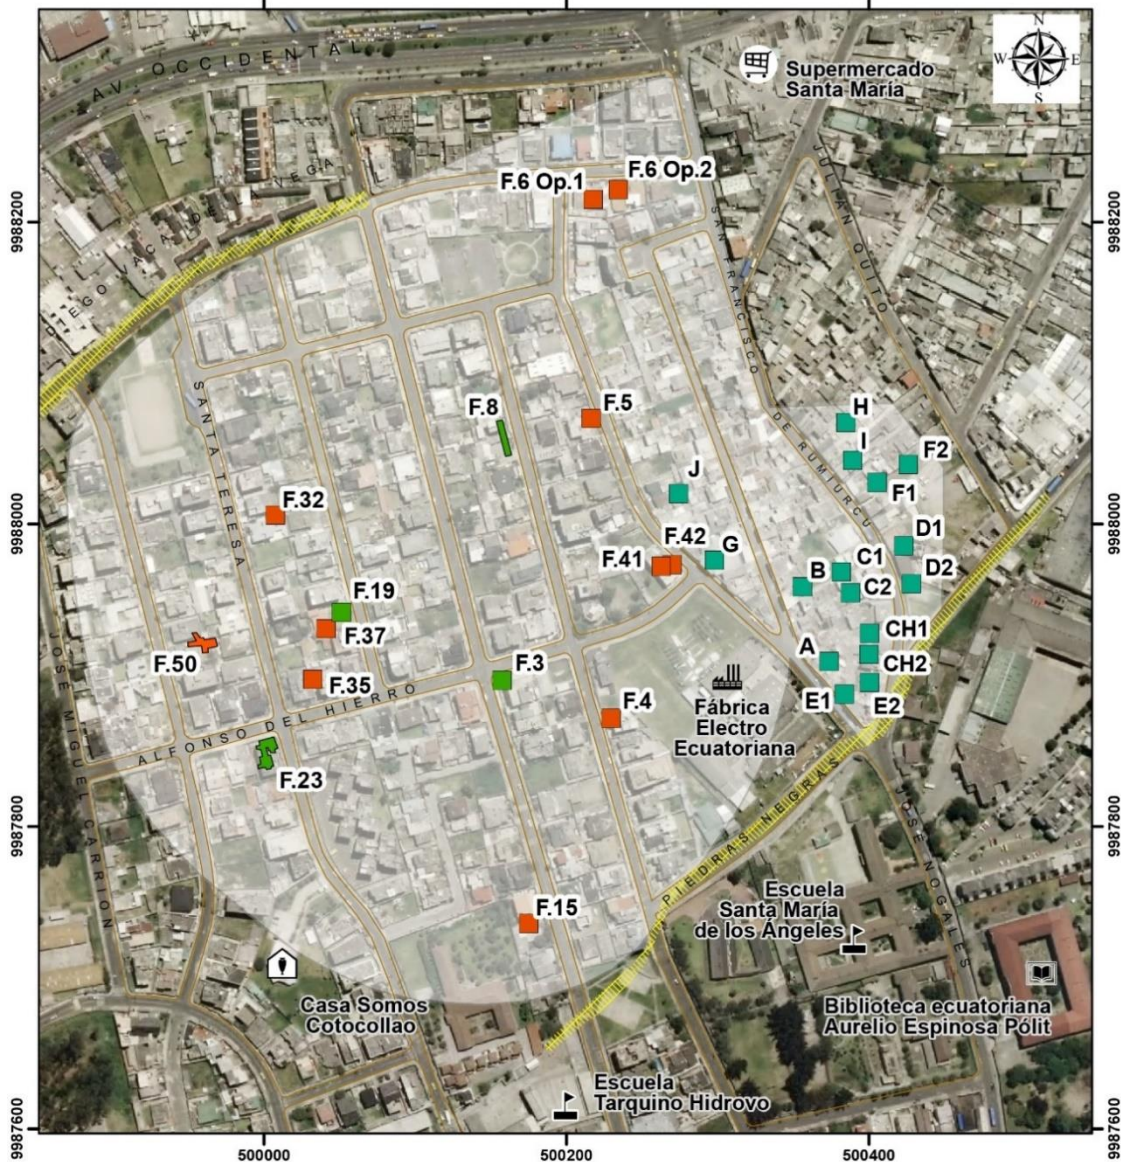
AV. OCCIDENTAL
Supermercado Santa María
N
W
E
S
9988200
9988200
DIEGO VACA DE VEGA
F.6 Op.1
F.6 Op.2
SAN FRANCISCO
JULIAN QUITO
DE RUMIURCU
SANTA TERESA
F.8
F.5
H
I
F2
F1
J
F.32
9988000
9988000
D1
F.42
F.41
G
C1
B
D2
C2
F.19
F.37
CH1
F.50
A
CH2
F.3
F.35
E1
E2
F.4
Fábrica Electro Ecuatoriana
ALFONSO DEL HIERRO
F.23
JOSE MIGUEL CARRION
PIEDRAS NEGRAS
JOSE NOGALES
9987800
9987800
Escuela Santa María de los Ángeles
F.15
Casa Somos Cotocollao
Biblioteca ecuatoriana Aurelio Espinosa Pólit
Escuela Tarquino Hidrovo
9987600
9987600
500000
500200
500400